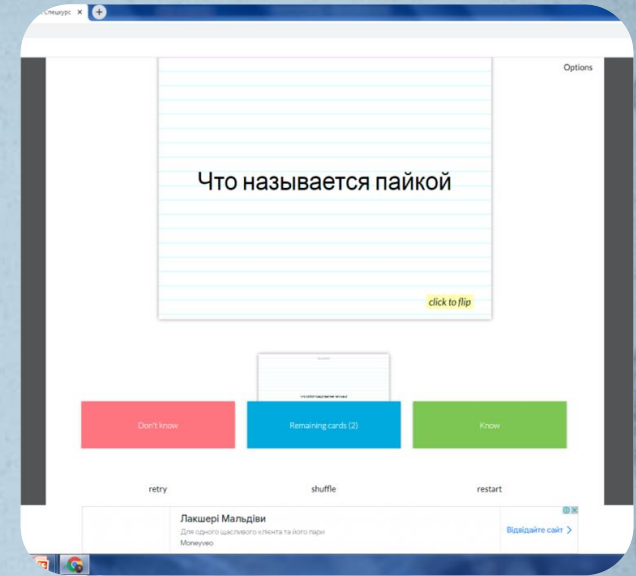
Спецкурс ×

Options

Что называется пайкой

click to flip

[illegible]

Don't know

Remaining cards (2)

Know

retry

shuffle

restart

Лакшері Мальдіви

Для одного щасливого клієнта та його пари

Moneyveo

Відвідайте сайт >